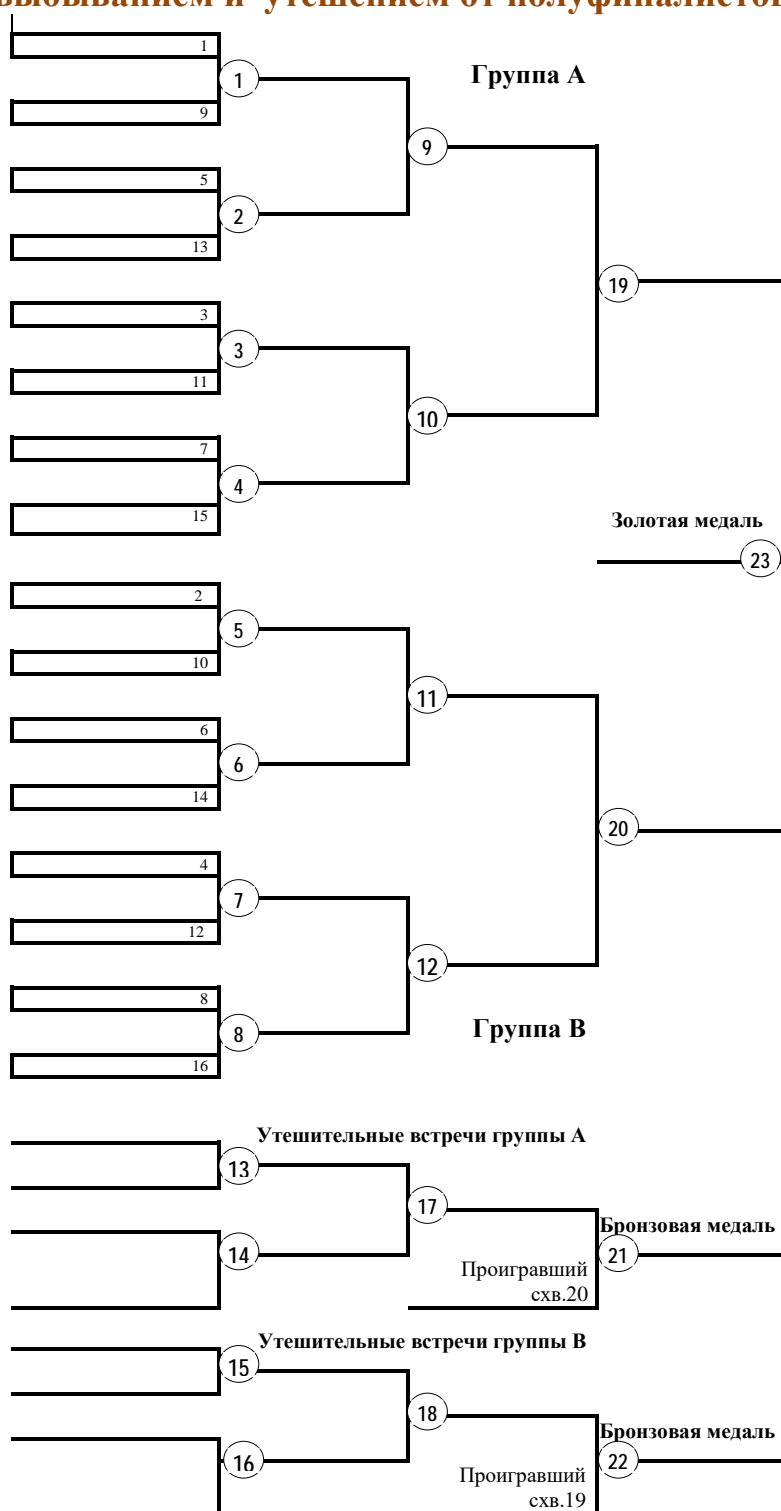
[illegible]выбыванием и утешением от полуфиналистов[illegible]

1
1
9

Группа А

9

5
2
13

19

3
3
11

10

7
4
15

Золотая медаль
23

2
5
10

11

6
6
14

20

4
7
12

12

8
8
16

Группа В

Утешительные встречи группы А
13
17
Бронзовая медаль
14
21
Проигравший схв.20

Утешительные встречи группы В
15
18
Бронзовая медаль
16
22
Проигравший схв.19